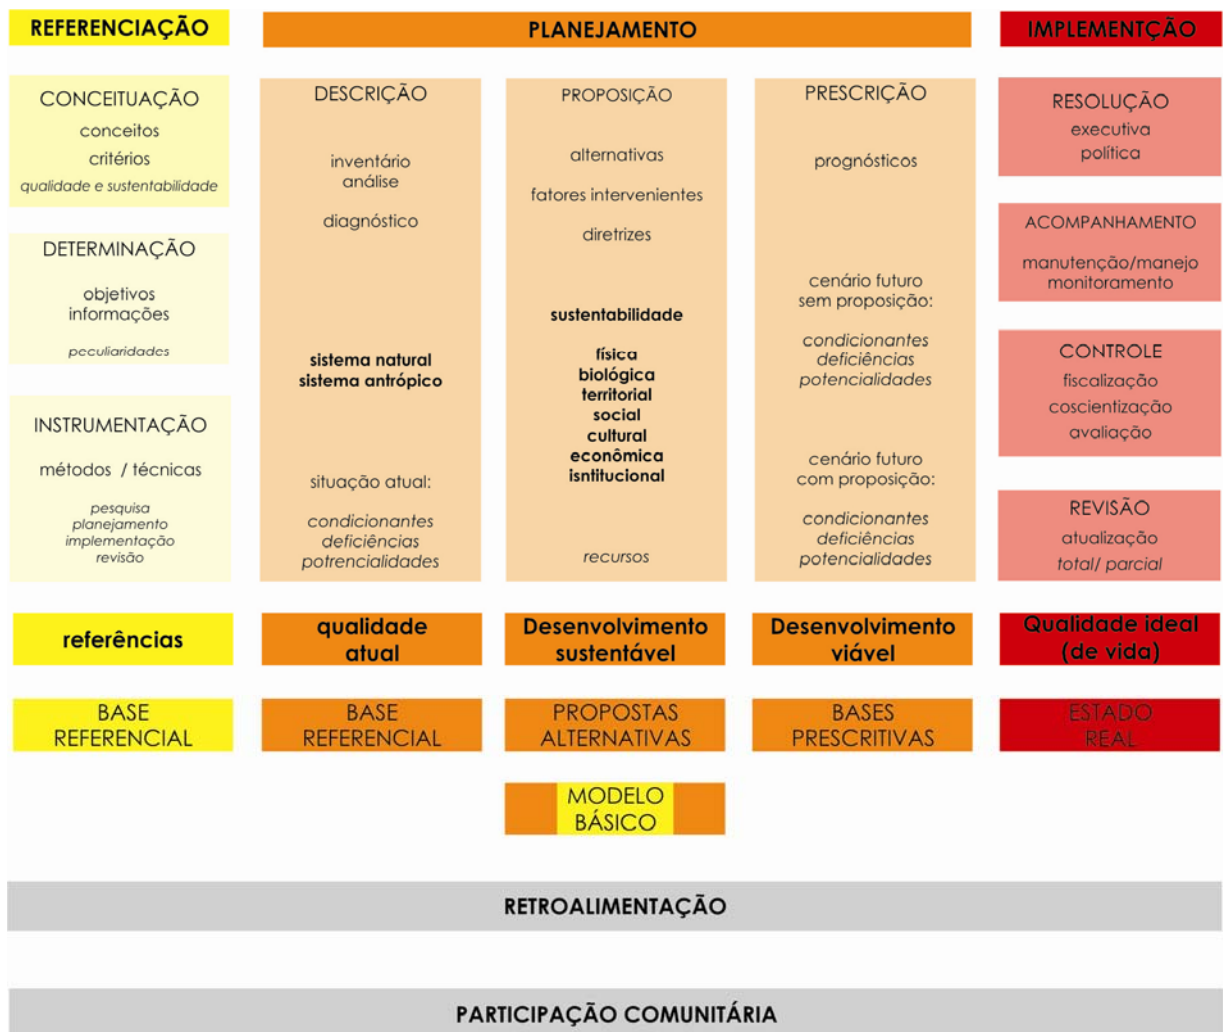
REFERENCIAÇÃO

PLANEJAMENTO

IMPLEMENTÇÃO

CONCEITUAÇÃO
conceitos
critérios
qualidade e sustentabilidade

DETERMINAÇÃO
objetivos
informações
peculiaridades

INSTRUMENTAÇÃO
métodos / técnicas
pesquisa
planejamento
implementação
revisão

DESCRIÇÃO
inventário
análise
diagnóstico
sistema natural
sistema antrópico
situação atual:
condicionantes
deficiências
potrencialidades

PROPOSIÇÃO
alternativas
fatores intervenientes
diretrizes
sustentabilidade
física
biológica
territorial
social
cultural
econômica
isntitucional
recursos

PRESCRIÇÃO
prognósticos
cenário futuro
sem proposição:
condicionantes
deficiências
potencialidades
cenário futuro
com proposição:
condicionantes
deficiências
potencialidades

RESOLUÇÃO
executiva
política

ACOMPANHAMENTO
manutenção/manejo
monitoramento

CONTROLE
fiscalização
coscientização
avaliação

REVISÃO
atualização
total/ parcial

referências

qualidade atual

Desenvolvimento sustentável

Desenvolvimento viável

Qualidade ideal (de vida)

BASE REFERENCIAL

BASE REFERENCIAL

PROPOSTAS ALTERNATIVAS

BASES PRESCRITIVAS

ESTADO REAL

MODELO BÁSICO

RETROALIMENTAÇÃO

PARTICIPAÇÃO COMUNITÁRIA